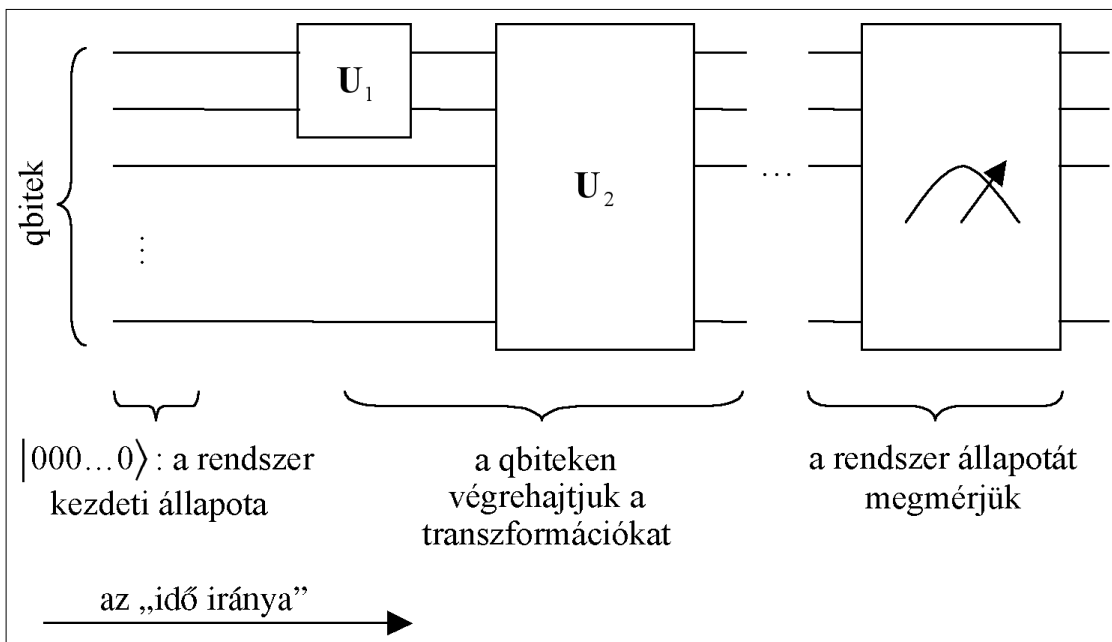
qbitek

$\mathbf{U}_1$

$\mathbf{U}_2$

$\vdots$

$\cdots$

$|000\ldots0\rangle$ : a rendszer kezdeti állapota

a qbiteken végrehajtjuk a transzformációkat

a rendszer állapotát megmérjük

az „idő iránya”